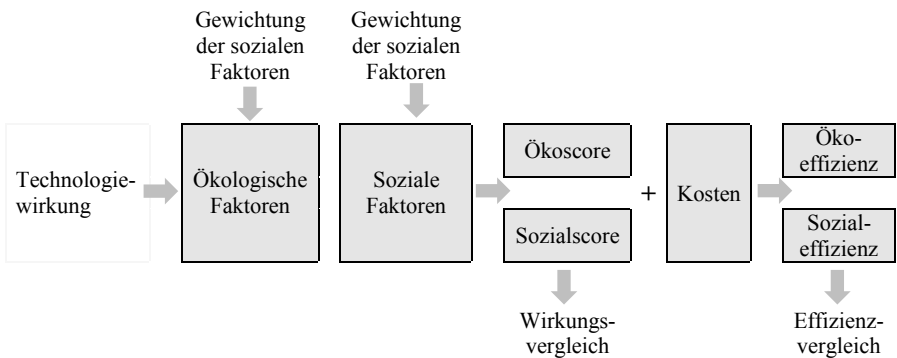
Gewichtung der sozialen Faktoren

Gewichtung der sozialen Faktoren

Technologiewirkung

Ökologische Faktoren

Soziale Faktoren

Ökoscore

Sozialscore

+

Kosten

Ökoeffizienz

Sozialeffizienz

Wirkungsvergleich

Effizienzvergleich